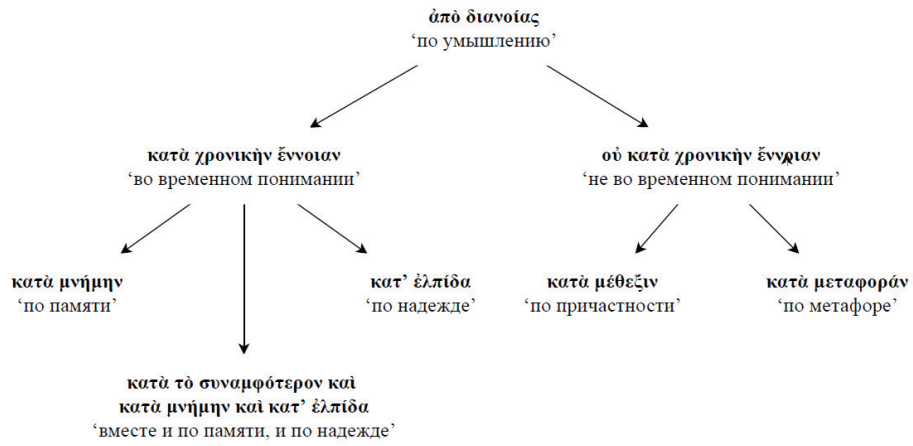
ἀπὸ διανοίας
'по умышлению'

κατὰ χρονικὴν ἔννοιαν
'во временном понимании'

οὐ κατὰ χρονικὴν ἔννοιαν
'не во временном понимании'

κατὰ μνήμην
'по памяти'

κατ' ἐλπίδα
'по надежде'

κατὰ μέθεξιν
'по причастности'

κατὰ μεταφοράν
'по метафоре'

κατὰ τὸ συναμφότερον καὶ κατὰ μνήμην καὶ κατ' ἐλπίδα
'вместе и по памяти, и по надежде'